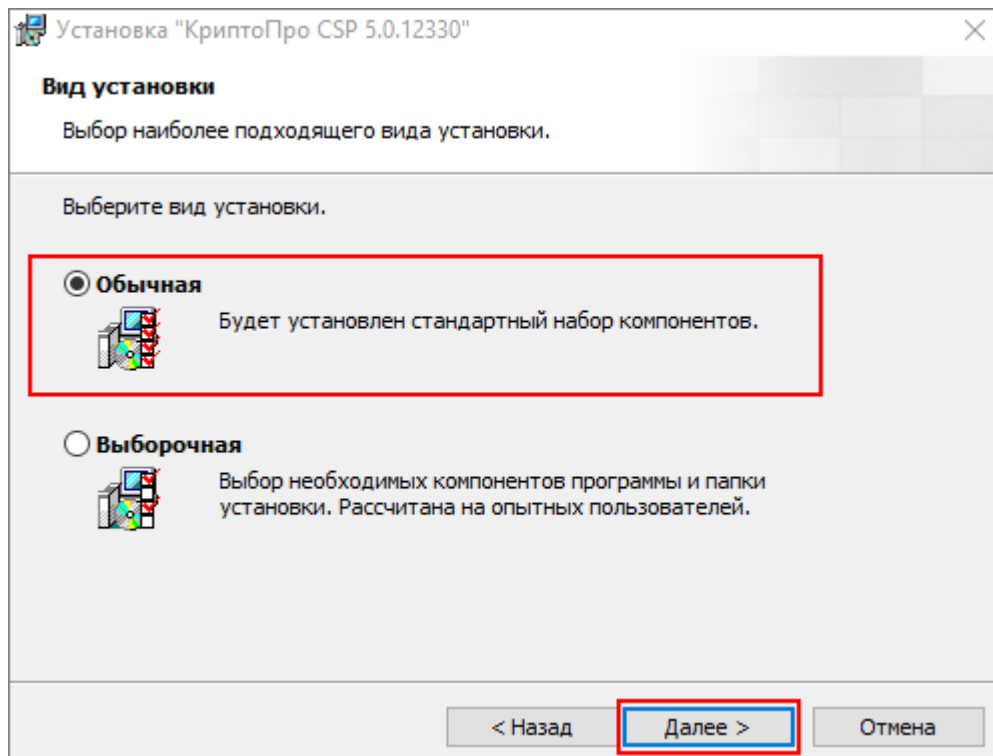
Установка "КриптоПро CSP 5.0.12330"

Вид установки

Выбор наиболее подходящего вида установки.

Выберите вид установки.

Обычная

Будет установлен стандартный набор компонентов.

Выборочная

Выбор необходимых компонентов программы и папки установки. Рассчитана на опытных пользователей.

< Назад

Далее >

Отмена